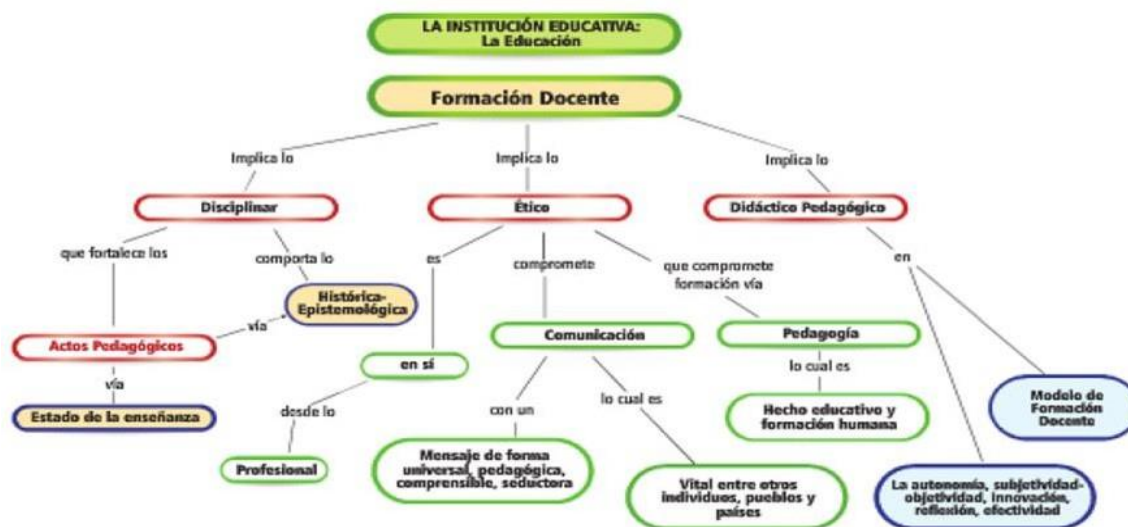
LA INSTITUCIÓN EDUCATIVA:
La Educación

Formación Docente

Implica lo

Implica lo

Implica lo

Disciplinar

Ético

Didáctico Pedagógico

que fortalece los

comporta lo

es

compromete

que compromete formación vía

en

Histórica-Epistemológica

vía

Actos Pedagógicos

vía

Estado de la enseñanza

en sí

desde lo

Profesional

Comunicación

con un

lo cual es

Mensaje de forma universal, pedagógica, comprensible, seductora

Vital entre otros individuos, pueblos y países

Pedagogía

lo cual es

Hecho educativo y formación humana

Modelo de Formación Docente

La autonomía, subjetividad-objetividad, innovación, reflexión, efectividad